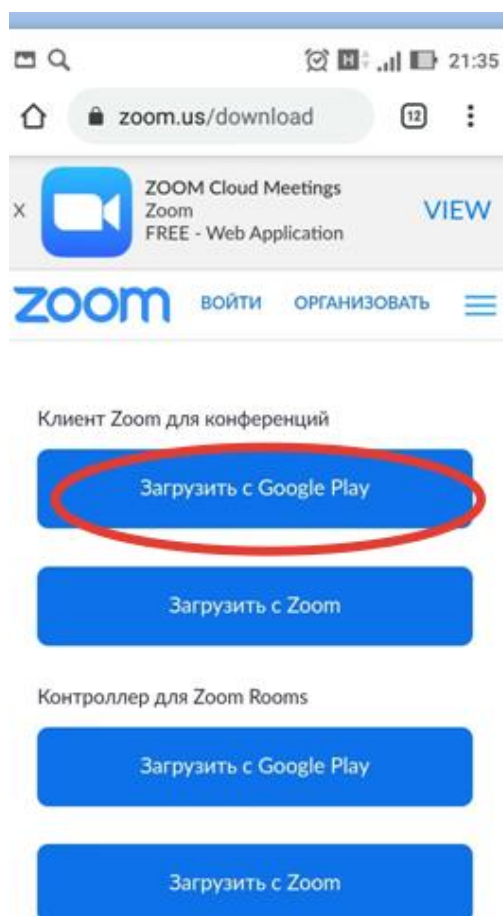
21:35

zoom.us/download

12

ZOOM Cloud Meetings
Zoom
FREE - Web Application

VIEW

zoom

ВОЙТИ

ОРГАНИЗОВАТЬ

Клиент Zoom для конференций

Загрузить с Google Play

Загрузить с Zoom

Контроллер для Zoom Rooms

Загрузить с Google Play

Загрузить с Zoom